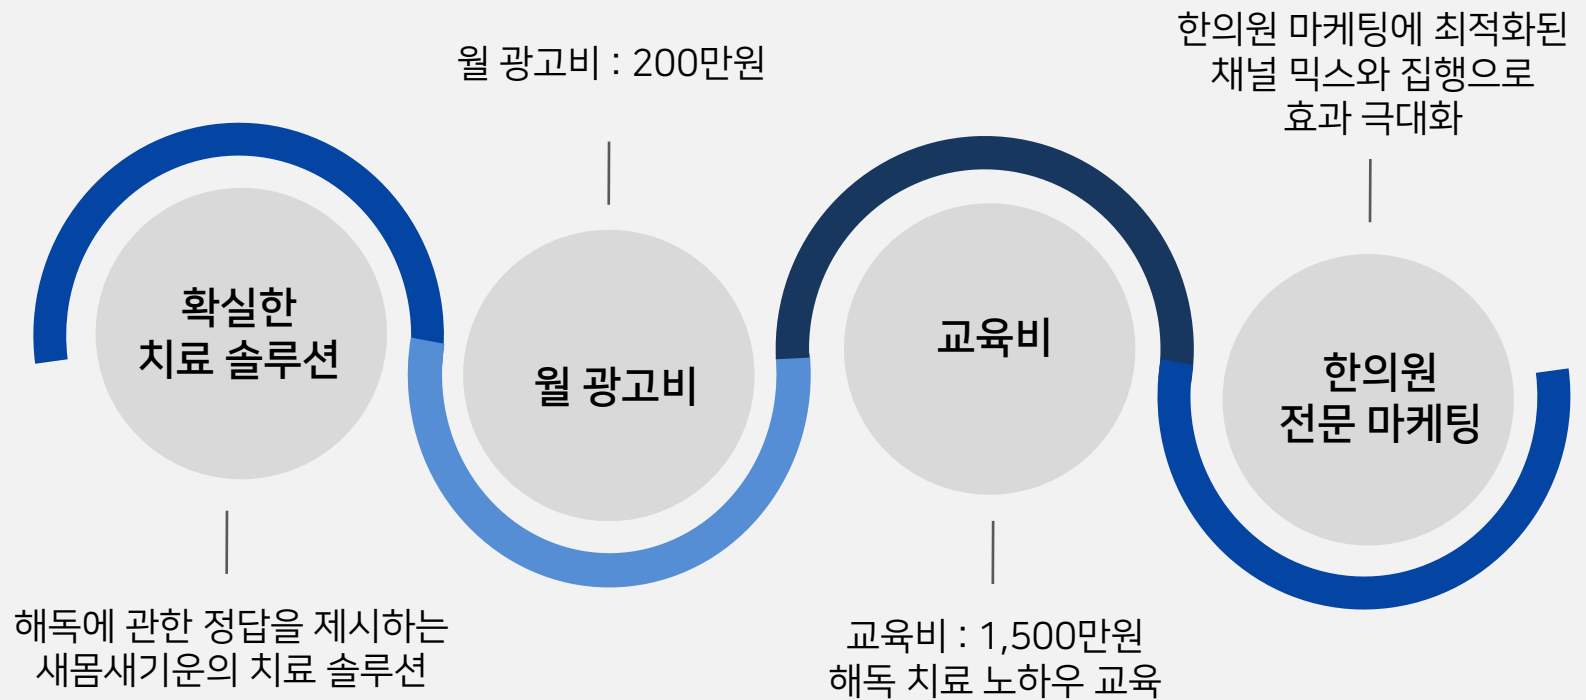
월 광고비 : 200만원

한의원 마케팅에 최적화된 채널 믹스와 집행으로 효과 극대화

확실한 치료 솔루션

월 광고비

교육비

한의원 전문 마케팅

해독에 관한 정답을 제시하는 새몸새기운의 치료 솔루션

교육비 : 1,500만원 해독 치료 노하우 교육